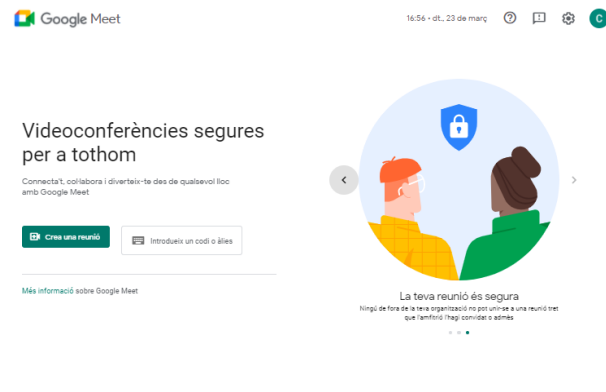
Google Meet

16:56 • dt., 23 de març

C

Videoconferències segures per a tothom

Connecta't, col·labora i diverteix-te des de qualsevol lloc amb Google Meet

Crea una reunió

Introdueix un codi o àlies

Més informació sobre Google Meet

La teva reunió és segura

Ningú de fora de la teva organització no pot unir-se a una reunió tret que l'amfitrió l'hagi convidat o admès